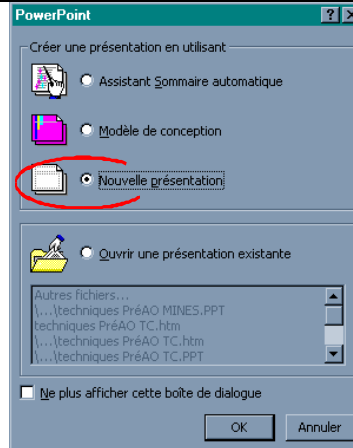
PowerPoint

? X

Créer une présentation en utilisant

Assistant Sommaire automatique

Modèle de conception

Nouvelle présentation

Ouvrir une présentation existante

Autres fichiers...
\...\techniques PréAO MINES.PPT
techniques PréAO TC.htm
\...\techniques PréAO TC.htm
\...\techniques PréAO TC.PPT

Ne plus afficher cette boîte de dialogue

OK

Annuler